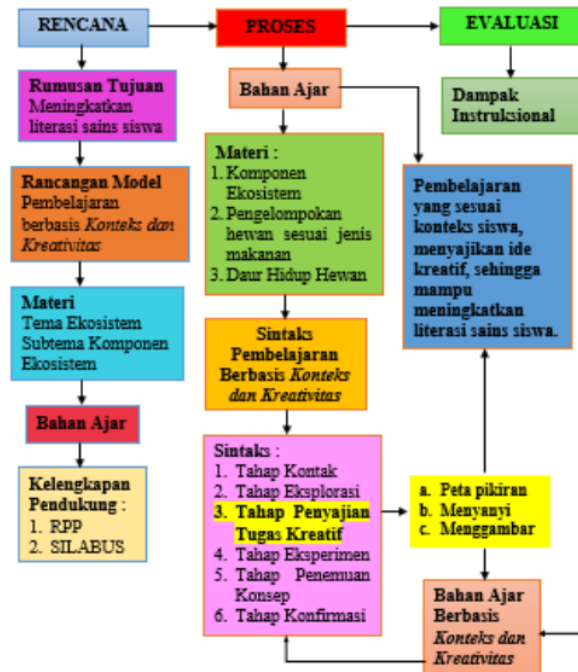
RENCANA

Rumusan Tujuan
Meningkatkan literasi sains siswa

Rancangan Model
Pembelajaran berbasis *Konteks dan Kreativitas*

Materi
Tema Ekosistem
Subtema Komponen Ekosistem

Bahan Ajar

Kelengkapan Pendukung :
1. RPP
2. SILABUS

PROSES

Bahan Ajar

Materi :
1. Komponen Ekosistem
2. Pengelompokan hewan sesuai jenis makanan
3. Daur Hidup Hewan

Sintaks Pembelajaran Berbasis *Konteks dan Kreativitas*

Sintaks :
1. Tahap Kontak
2. Tahap Eksplorasi
3. Tahap Penyajian Tugas Kreatif
4. Tahap Eksperimen
5. Tahap Penemuan Konsep
6. Tahap Konfirmasi

a. Peta pikiran
b. Menyanyi
c. Menggambar

Bahan Ajar Berbasis *Konteks dan Kreativitas*

EVALUASI

Dampak Instruksional

Pembelajaran yang sesuai konteks siswa, menyajikan ide kreatif, sehingga mampu meningkatkan literasi sains siswa.